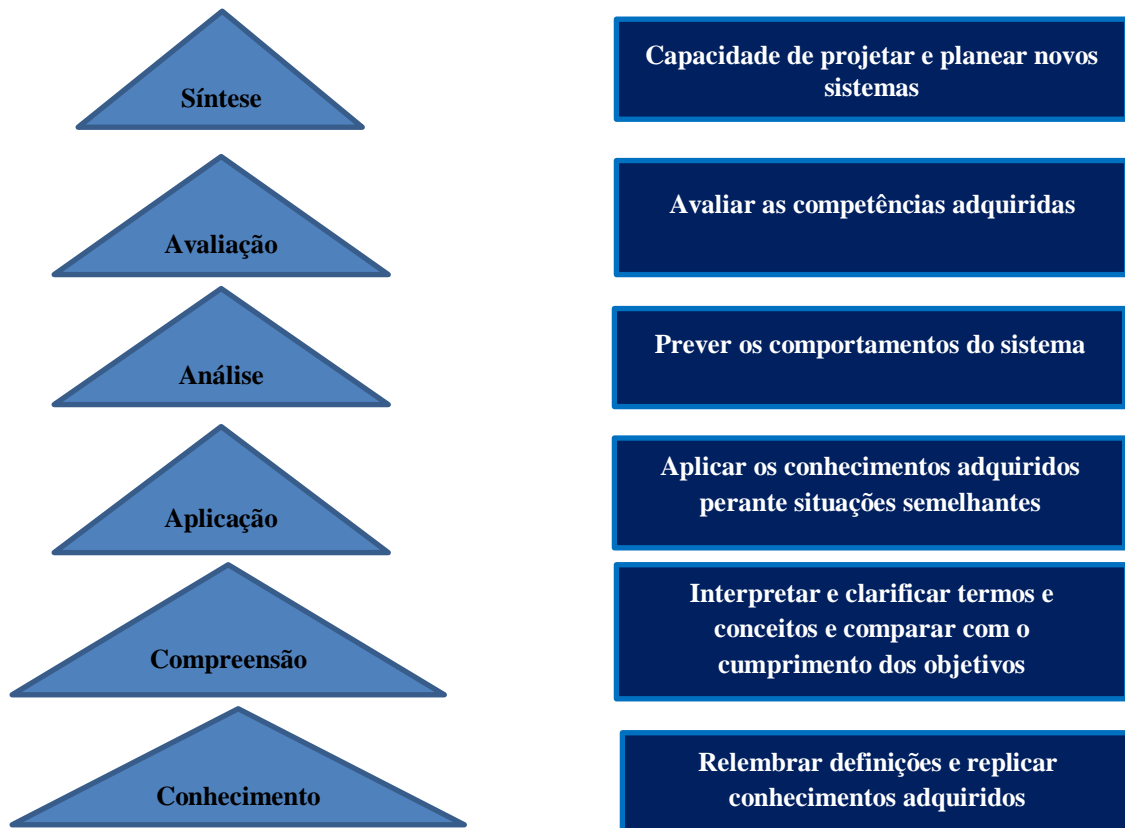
Síntese

Capacidade de projetar e planear novos sistemas

Avaliação

Avaliar as competências adquiridas

Análise

Prever os comportamentos do sistema

Aplicação

Aplicar os conhecimentos adquiridos perante situações semelhantes

Compreensão

Interpretar e clarificar termos e conceitos e comparar com o cumprimento dos objetivos

Conhecimento

Relembrar definições e replicar conhecimentos adquiridos